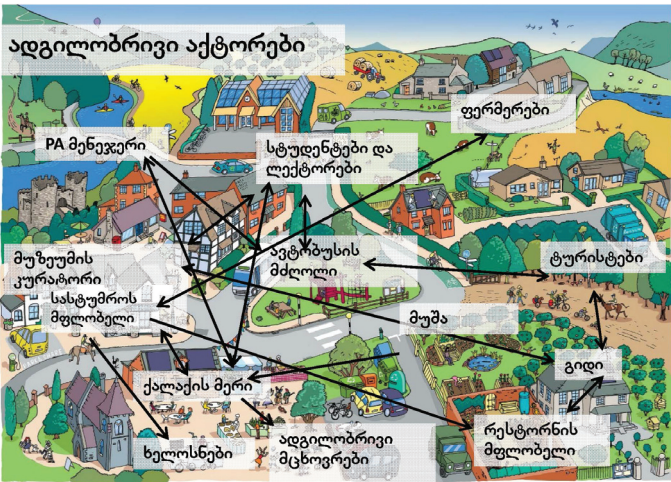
ადგილობრივი აქტორები

ფერმერები

PA მენეჯერი

სტუდენტები და ლექტორები

მუზეუმის კურატორი

ავტობუსის მძღოლი

ტურისტები

სასტუმროს მფლობელი

მუშა

გიდი

ქალაქის მერი

რესტორნის მფლობელი

ხელოსნები

ადგილობრივი მცხოვრები